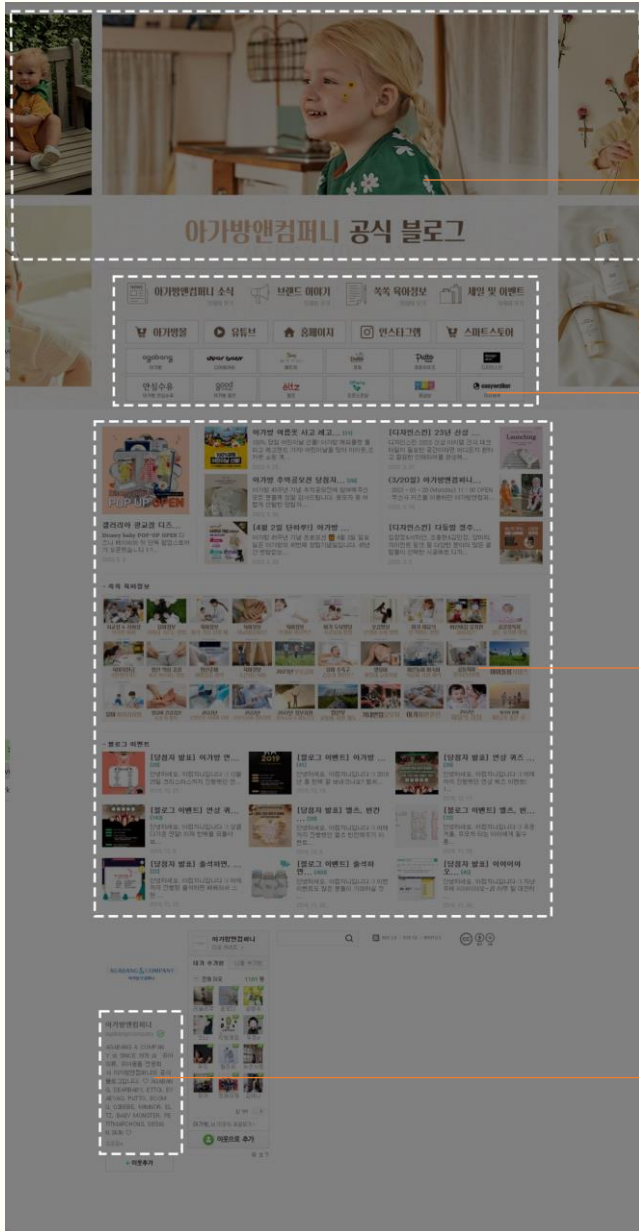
아가방앤컴퍼니 공식 블로그

아가방앤컴퍼니 소식
브랜드 이야기
똑똑 육아정보
세일 및 이벤트

아가방몰
유튜브
홈페이지
인스타그램
스마트스토어

agabang
dear baby
ettoi
Putto
easywalker

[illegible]

[디자인스킨] 23년 신상 ...
(3/20일) 아가방앤컴퍼니...
[디자인스킨] 다둥맘 쌍추...

- 똑똑 육아정보

- 블로그 이벤트

[당첨자 발표] 아가방 ...
[블로그 이벤트] 아가방 ...
[당첨자 발표] 연상 퀴즈 ...
[블로그 이벤트] 연상 퀴...
[블로그 이벤트] 엘츠, 반...
[당첨자 발표] 출석이벤...
[블로그 이벤트] 출석이벤...
[당첨자 발표] 이어이어 ...

AGABANG & COMPANY

아가방앤컴퍼니

이웃추가